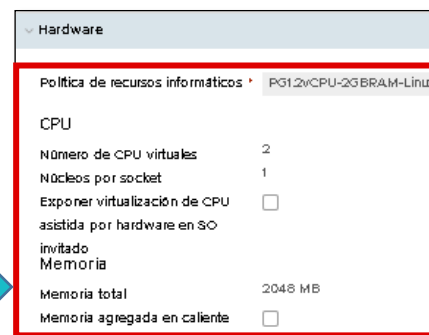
Hardware

Política de recursos informáticos * PG1.2vCPU-2GBRAM-Linu

CPU

Número de CPU virtuales 2

Núcleos por socket 1

Exponer virtualización de CPU asistida por hardware en SO invitado

Memoria

Memoria total 2048 MB

Memoria agregada en caliente